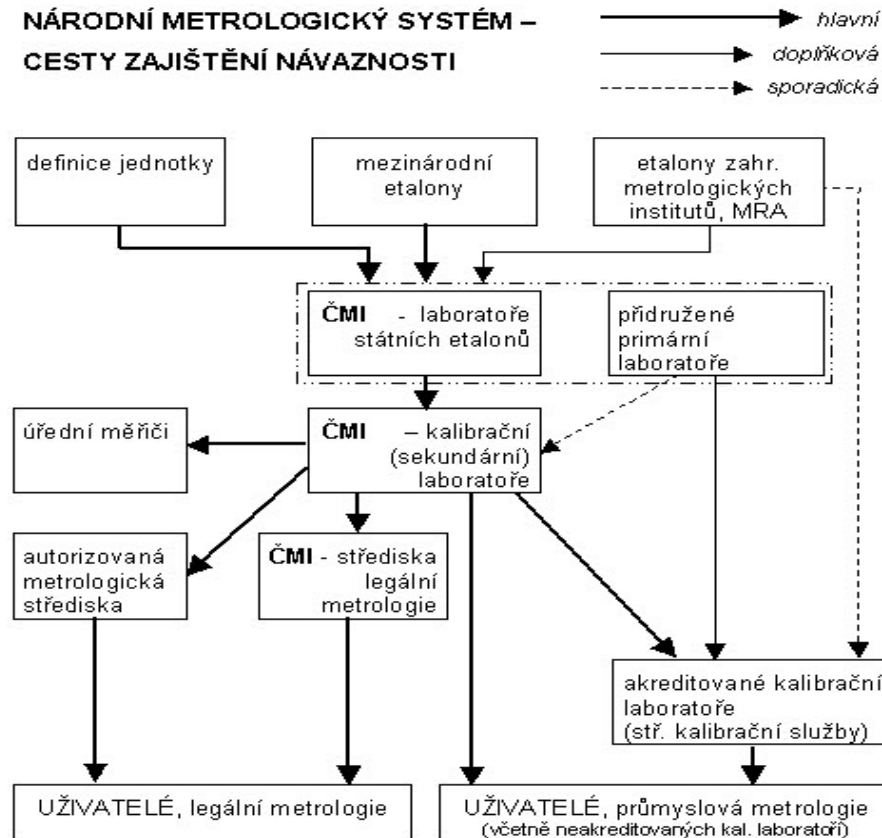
NÁRODNÍ METROLOGICKÝ SYSTÉM – CESTY ZAJIŠTĚNÍ NÁVAZNOSTI

hlavní
doplňková
sporadická

definice jednotky

mezinárodní etalony

etalony zahr. metrologických institutů, MRA

ČMI - laboratoře státních etalonů

přidružené primární laboratoře

úřední měřiči

ČMI – kalibrační (sekundární) laboratoře

autorizovaná metrologická střediska

ČMI - střediska legální metrologie

akreditované kalibrační laboratoře (stř. kalibrační služby)

UŽIVATELÉ, legální metrologie

UŽIVATELÉ, průmyslová metrologie (včetně neakreditovaných kal. laboratoří)